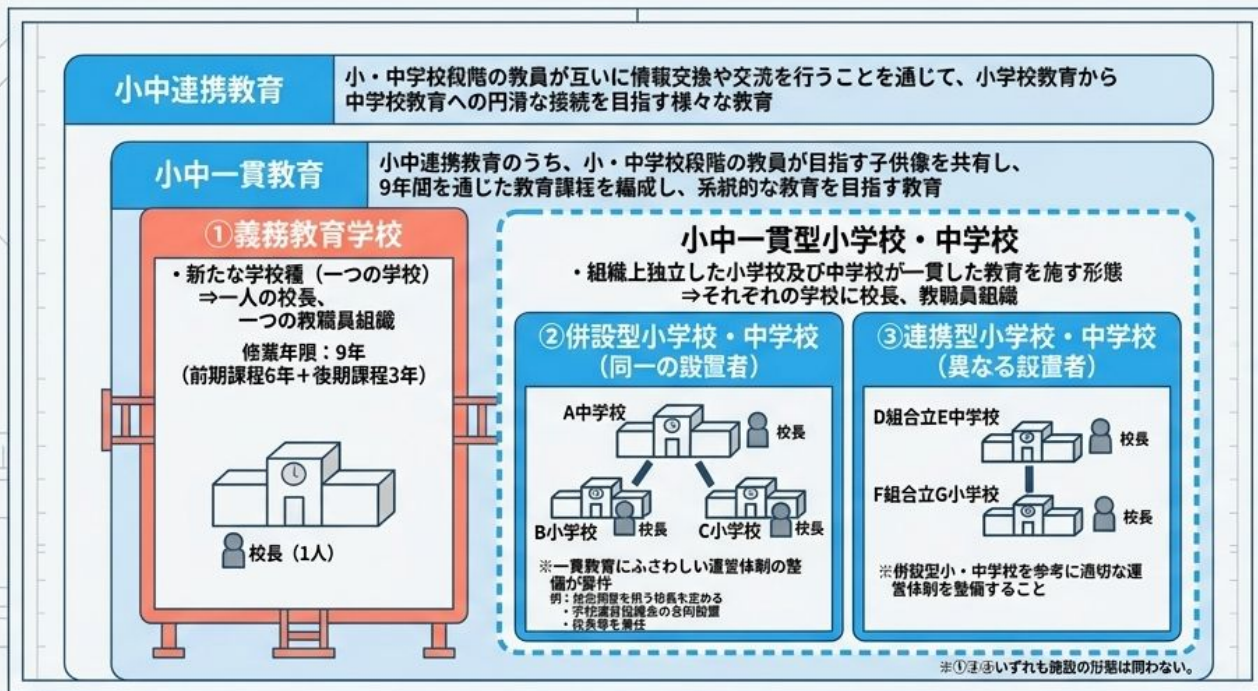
小中連携教育

小・中学校段階の教員が互いに情報交換や交流を行うことを通じて、小学校教育から中学校教育への円滑な接続を目指す様々な教育

小中一貫教育

小中連携教育のうち、小・中学校段階の教員が目指す子供像を共有し、9年間を通じた教育課程を編成し、系統的な教育を目指す教育

①義務教育学校

・新たな学校種（一つの学校）
⇒一人の校長、
一つの教職員組織

倏業年限：9年
（前期課程6年＋後期課程3年）

校長（1人）

小中一貫型小学校・中学校

・組織上独立した小学校及び中学校が一貫した教育を施す形態
⇒それぞれの学校に校長、教職員組織

②併設型小学校・中学校
（同一の設置者）

A中学校

校長

B小学校

校長

C小学校

校長

※一貫教育にふさわしい運営体制の整備が必要

例：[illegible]
・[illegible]
・校長等を兼任

③連携型小学校・中学校
（異なる設置者）

D組合立E中学校

校長

F組合立G小学校

校長

※併設型小・中学校を参考に適切な運営体制を整備すること

※①②③いずれも施設の形態は問わない。